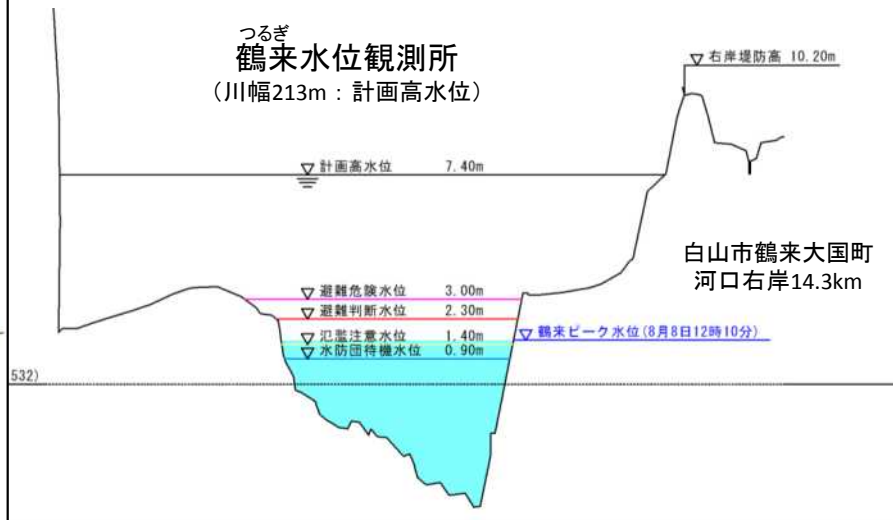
つるぎ
鶴来水位観測所
（川幅213m：計画高水位）

▽ 右岸堤防高 10.20m

▽ 計画高水位 7.40m

白山市鶴来大国町
河口右岸14.3km

▽ 避難危険水位 3.00m
▽ 避難判断水位 2.30m
▽ 氾濫注意水位 1.40m
▽ 水防団待機水位 0.90m

▽ 鶴来ピーク水位（8月8日12時10分）

532)